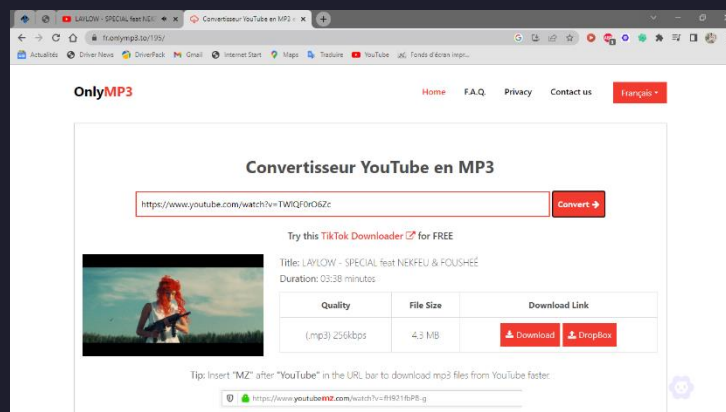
LAYLOW - SPECIAL feat NEK
Convertisseur YouTube en MP3
fr.onlymp3.to/195/
Actualités Driver Nexus DriverPack Gmail Internet Start Maps Traduire YouTube Fonds d'écran impr...

OnlyMP3
Home F.A.Q. Privacy Contact us Français

Convertisseur YouTube en MP3
https://www.youtube.com/watch?v=TWIQF0rO6Zc
Convert

Try this TikTok Downloader for FREE

Title: LAYLOW - SPECIAL feat NEKFEU & FOUSHEÉ
Duration: 03:38 minutes

| Quality | File Size | Download Link |
|---|---|---|
| (.mp3) 256kbps | 4,3 MB | Download DropBox |

Tip: Insert "MZ" after "YouTube" in the URL bar to download mp3 files from YouTube faster.
https://www.youtubemz.com/watch?v=fH931f6PB-g